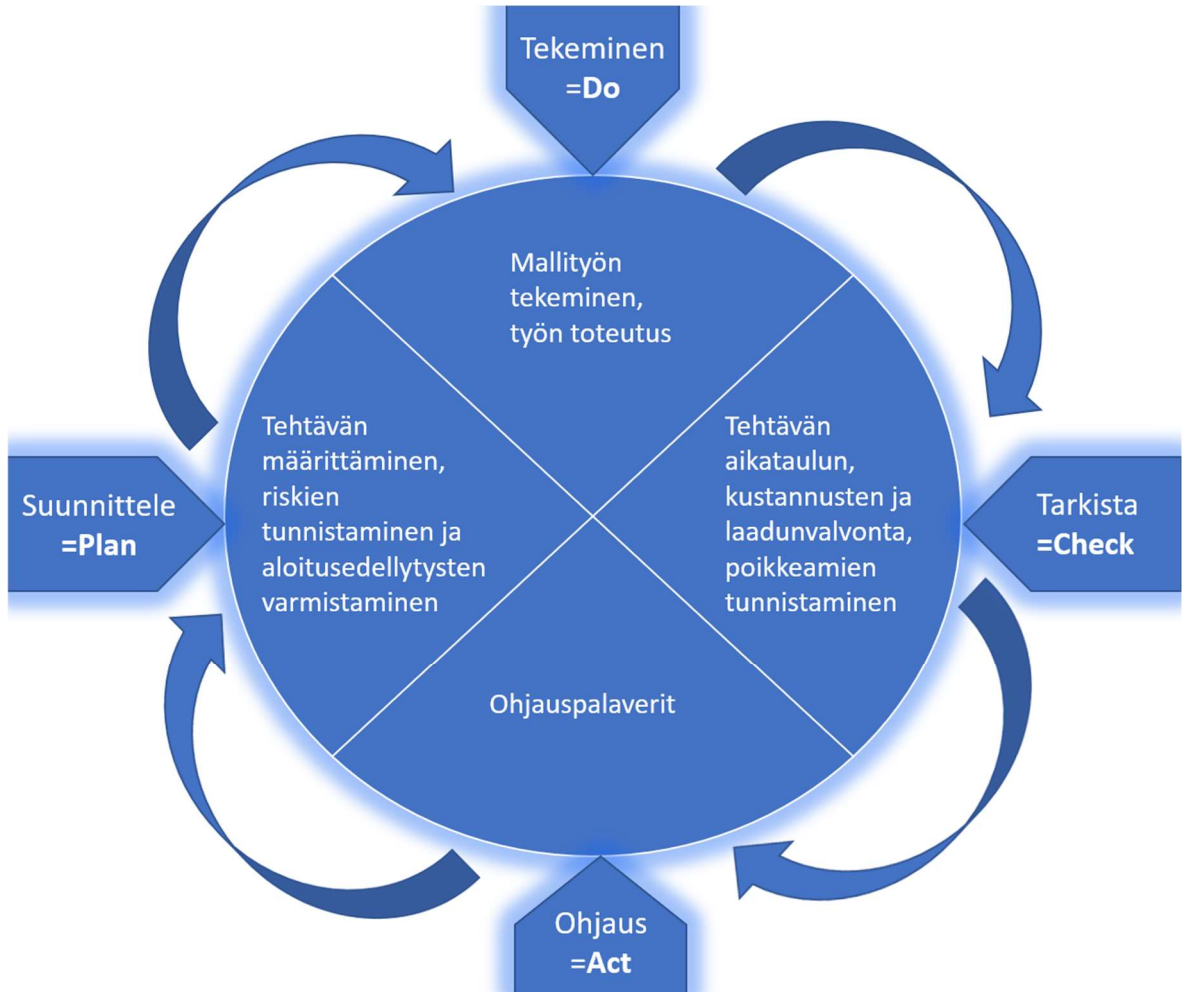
Tekeminen
=Do

Mallityön tekeminen, työn toteutus

Tehtävän määrittäminen, riskien tunnistaminen ja aloitusedellytysten varmistaminen

Suunnittele
=Plan

Tehtävän aikataulun, kustannusten ja laadunvalvonta, poikkeamien tunnistaminen

Tarkista
=Check

Ohjauspalaverit

Ohjaus
=Act